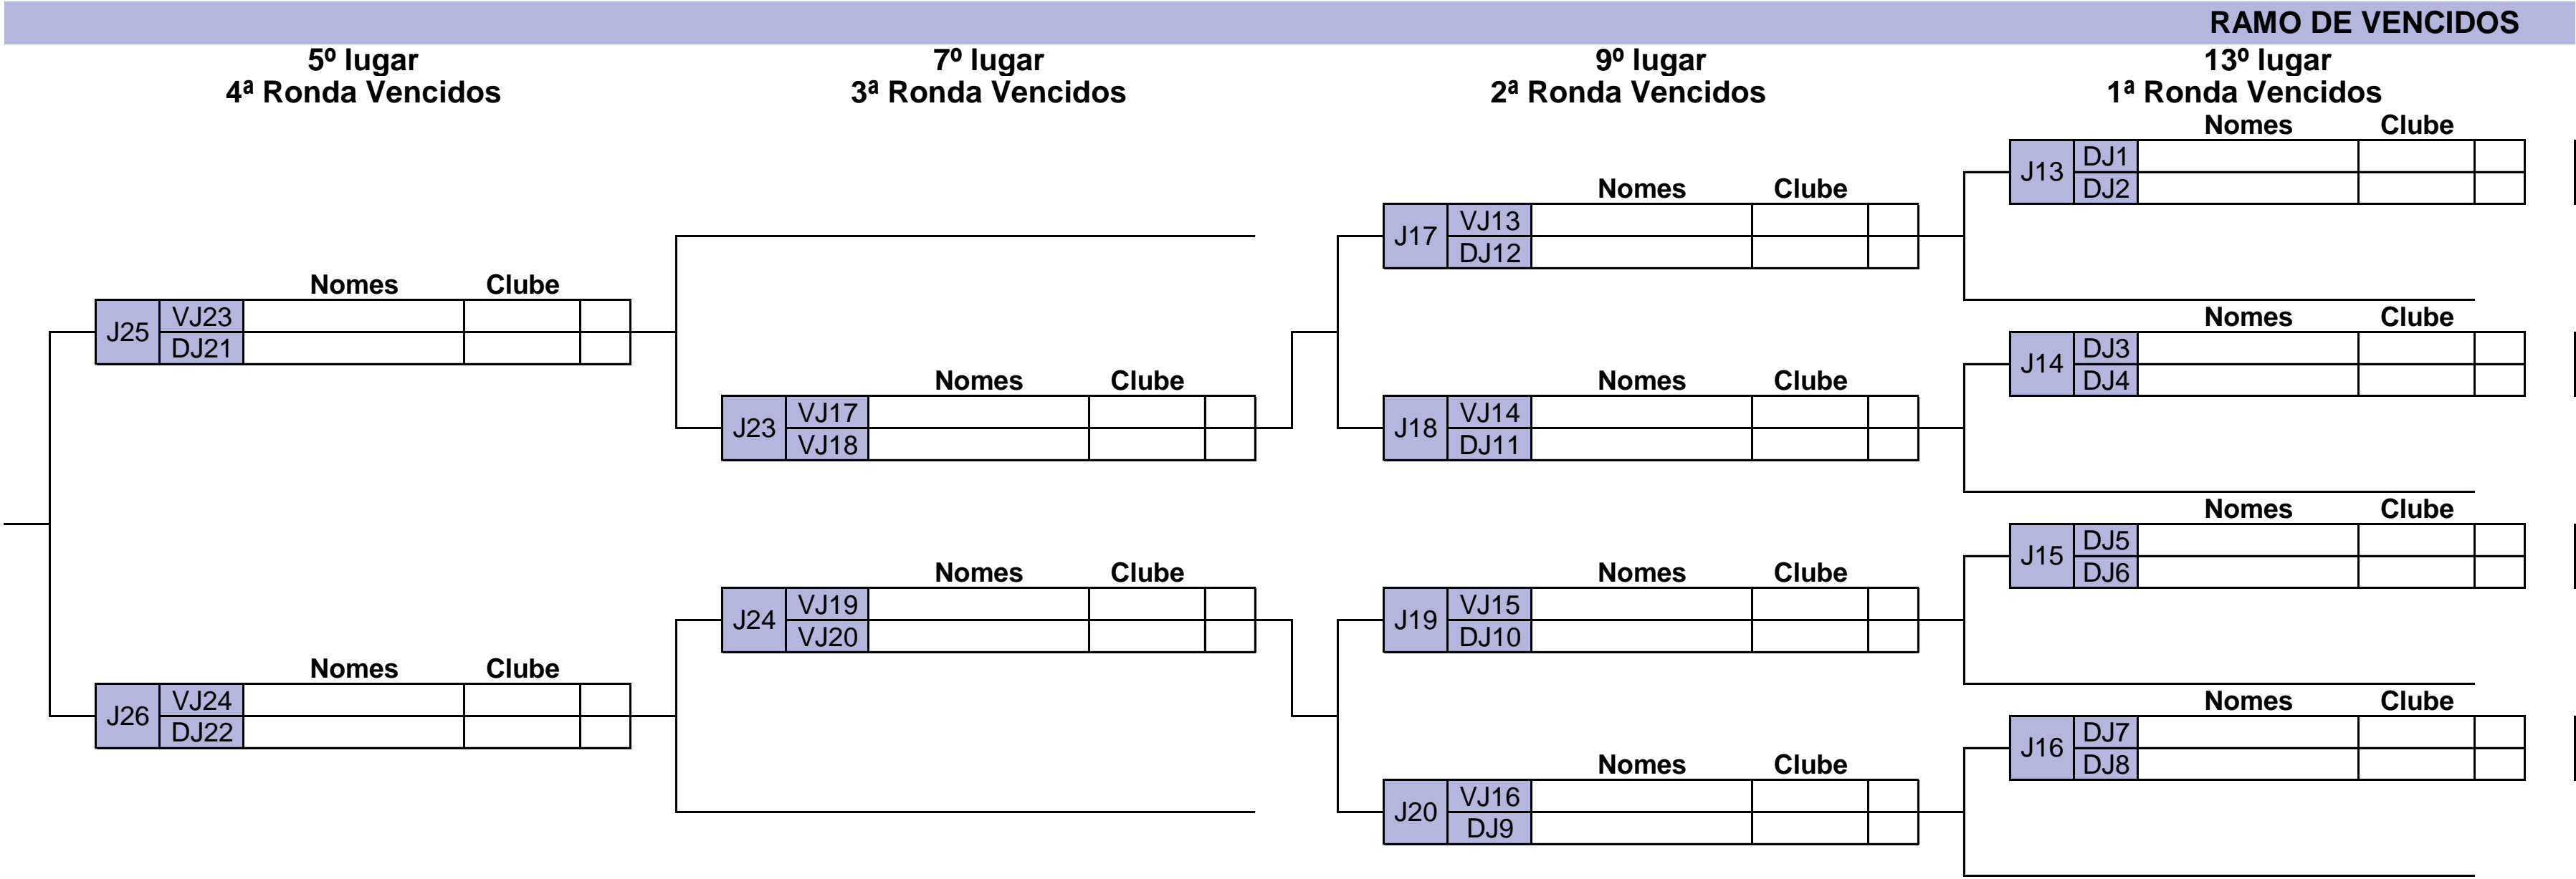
RAMO DE VENCIDOS

5º lugar
4ª Ronda Vencidos

7º lugar
3ª Ronda Vencidos

9º lugar
2ª Ronda Vencidos

13º lugar
1ª Ronda Vencidos

| | | Nomes | Clube | |
|---|---|---|---|---|
| J13 | DJ1 | | | |
| | DJ2 | | | |

| | | Nomes | Clube | |
|---|---|---|---|---|
| J17 | VJ13 | | | |
| | DJ12 | | | |

| | | Nomes | Clube | |
|---|---|---|---|---|
| J25 | VJ23 | | | |
| | DJ21 | | | |

| | | Nomes | Clube | |
|---|---|---|---|---|
| J14 | DJ3 | | | |
| | DJ4 | | | |

| | | Nomes | Clube | |
|---|---|---|---|---|
| J23 | VJ17 | | | |
| | VJ18 | | | |

| | | Nomes | Clube | |
|---|---|---|---|---|
| J18 | VJ14 | | | |
| | DJ11 | | | |

| | | Nomes | Clube | |
|---|---|---|---|---|
| J15 | DJ5 | | | |
| | DJ6 | | | |

| | | Nomes | Clube | |
|---|---|---|---|---|
| J24 | VJ19 | | | |
| | VJ20 | | | |

| | | Nomes | Clube | |
|---|---|---|---|---|
| J19 | VJ15 | | | |
| | DJ10 | | | |

| | | Nomes | Clube | |
|---|---|---|---|---|
| J26 | VJ24 | | | |
| | DJ22 | | | |

| | | Nomes | Clube | |
|---|---|---|---|---|
| J16 | DJ7 | | | |
| | DJ8 | | | |

| | | Nomes | Clube | |
|---|---|---|---|---|
| J20 | VJ16 | | | |
| | DJ9 | | | |